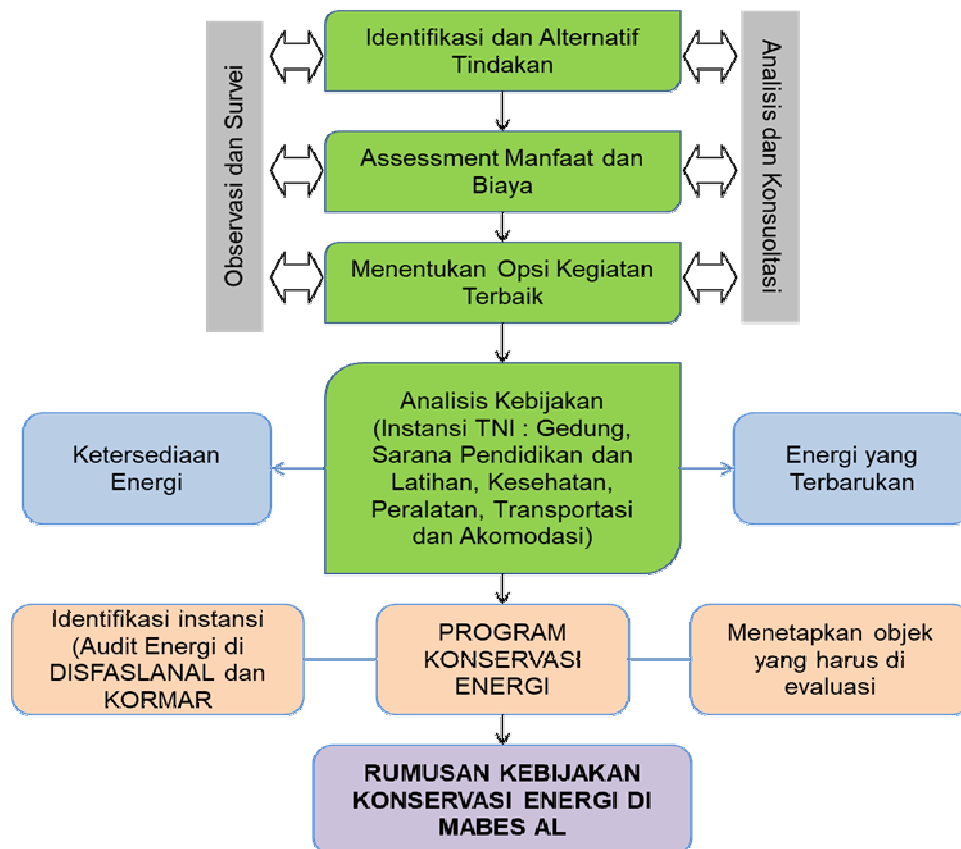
Observasi dan Survei

Identifikasi dan Alternatif Tindakan

Analisis dan Konsuoltasi

Assessment Manfaat dan Biaya

Menentukan Opsi Kegiatan Terbaik

Analisis Kebijakan (Instansi TNI : Gedung, Sarana Pendidikan dan Latihan, Kesehatan, Peralatan, Transportasi dan Akomodasi)

Ketersediaan Energi

Energi yang Terbarukan

Identifikasi instansi (Audit Energi di DISFASLANAL dan KORMAR

PROGRAM KONSERVASI ENERGI

Menetapkan objek yang harus di evaluasi

RUMUSAN KEBIJAKAN KONSERVASI ENERGI DI MABES AL